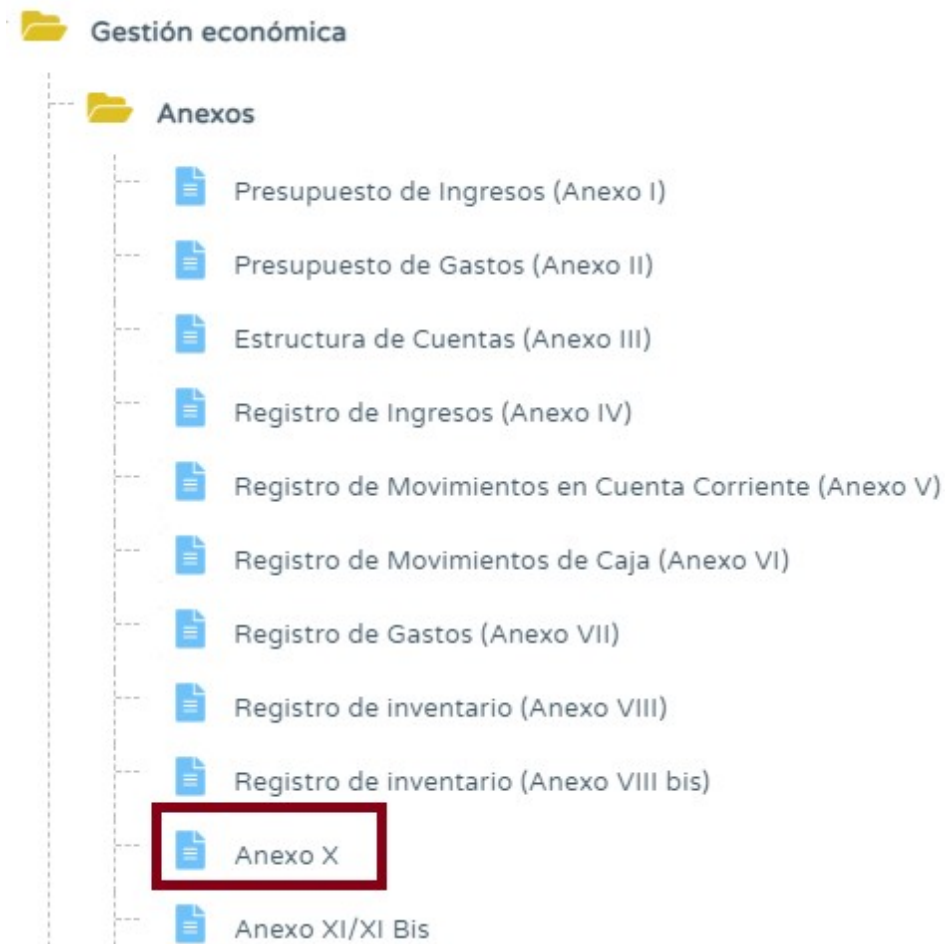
Gestión económica

Anexos

Presupuesto de Ingresos (Anexo I)

Presupuesto de Gastos (Anexo II)

Estructura de Cuentas (Anexo III)

Registro de Ingresos (Anexo IV)

Registro de Movimientos en Cuenta Corriente (Anexo V)

Registro de Movimientos de Caja (Anexo VI)

Registro de Gastos (Anexo VII)

Registro de inventario (Anexo VIII)

Registro de inventario (Anexo VIII bis)

Anexo X

Anexo XI/XI Bis